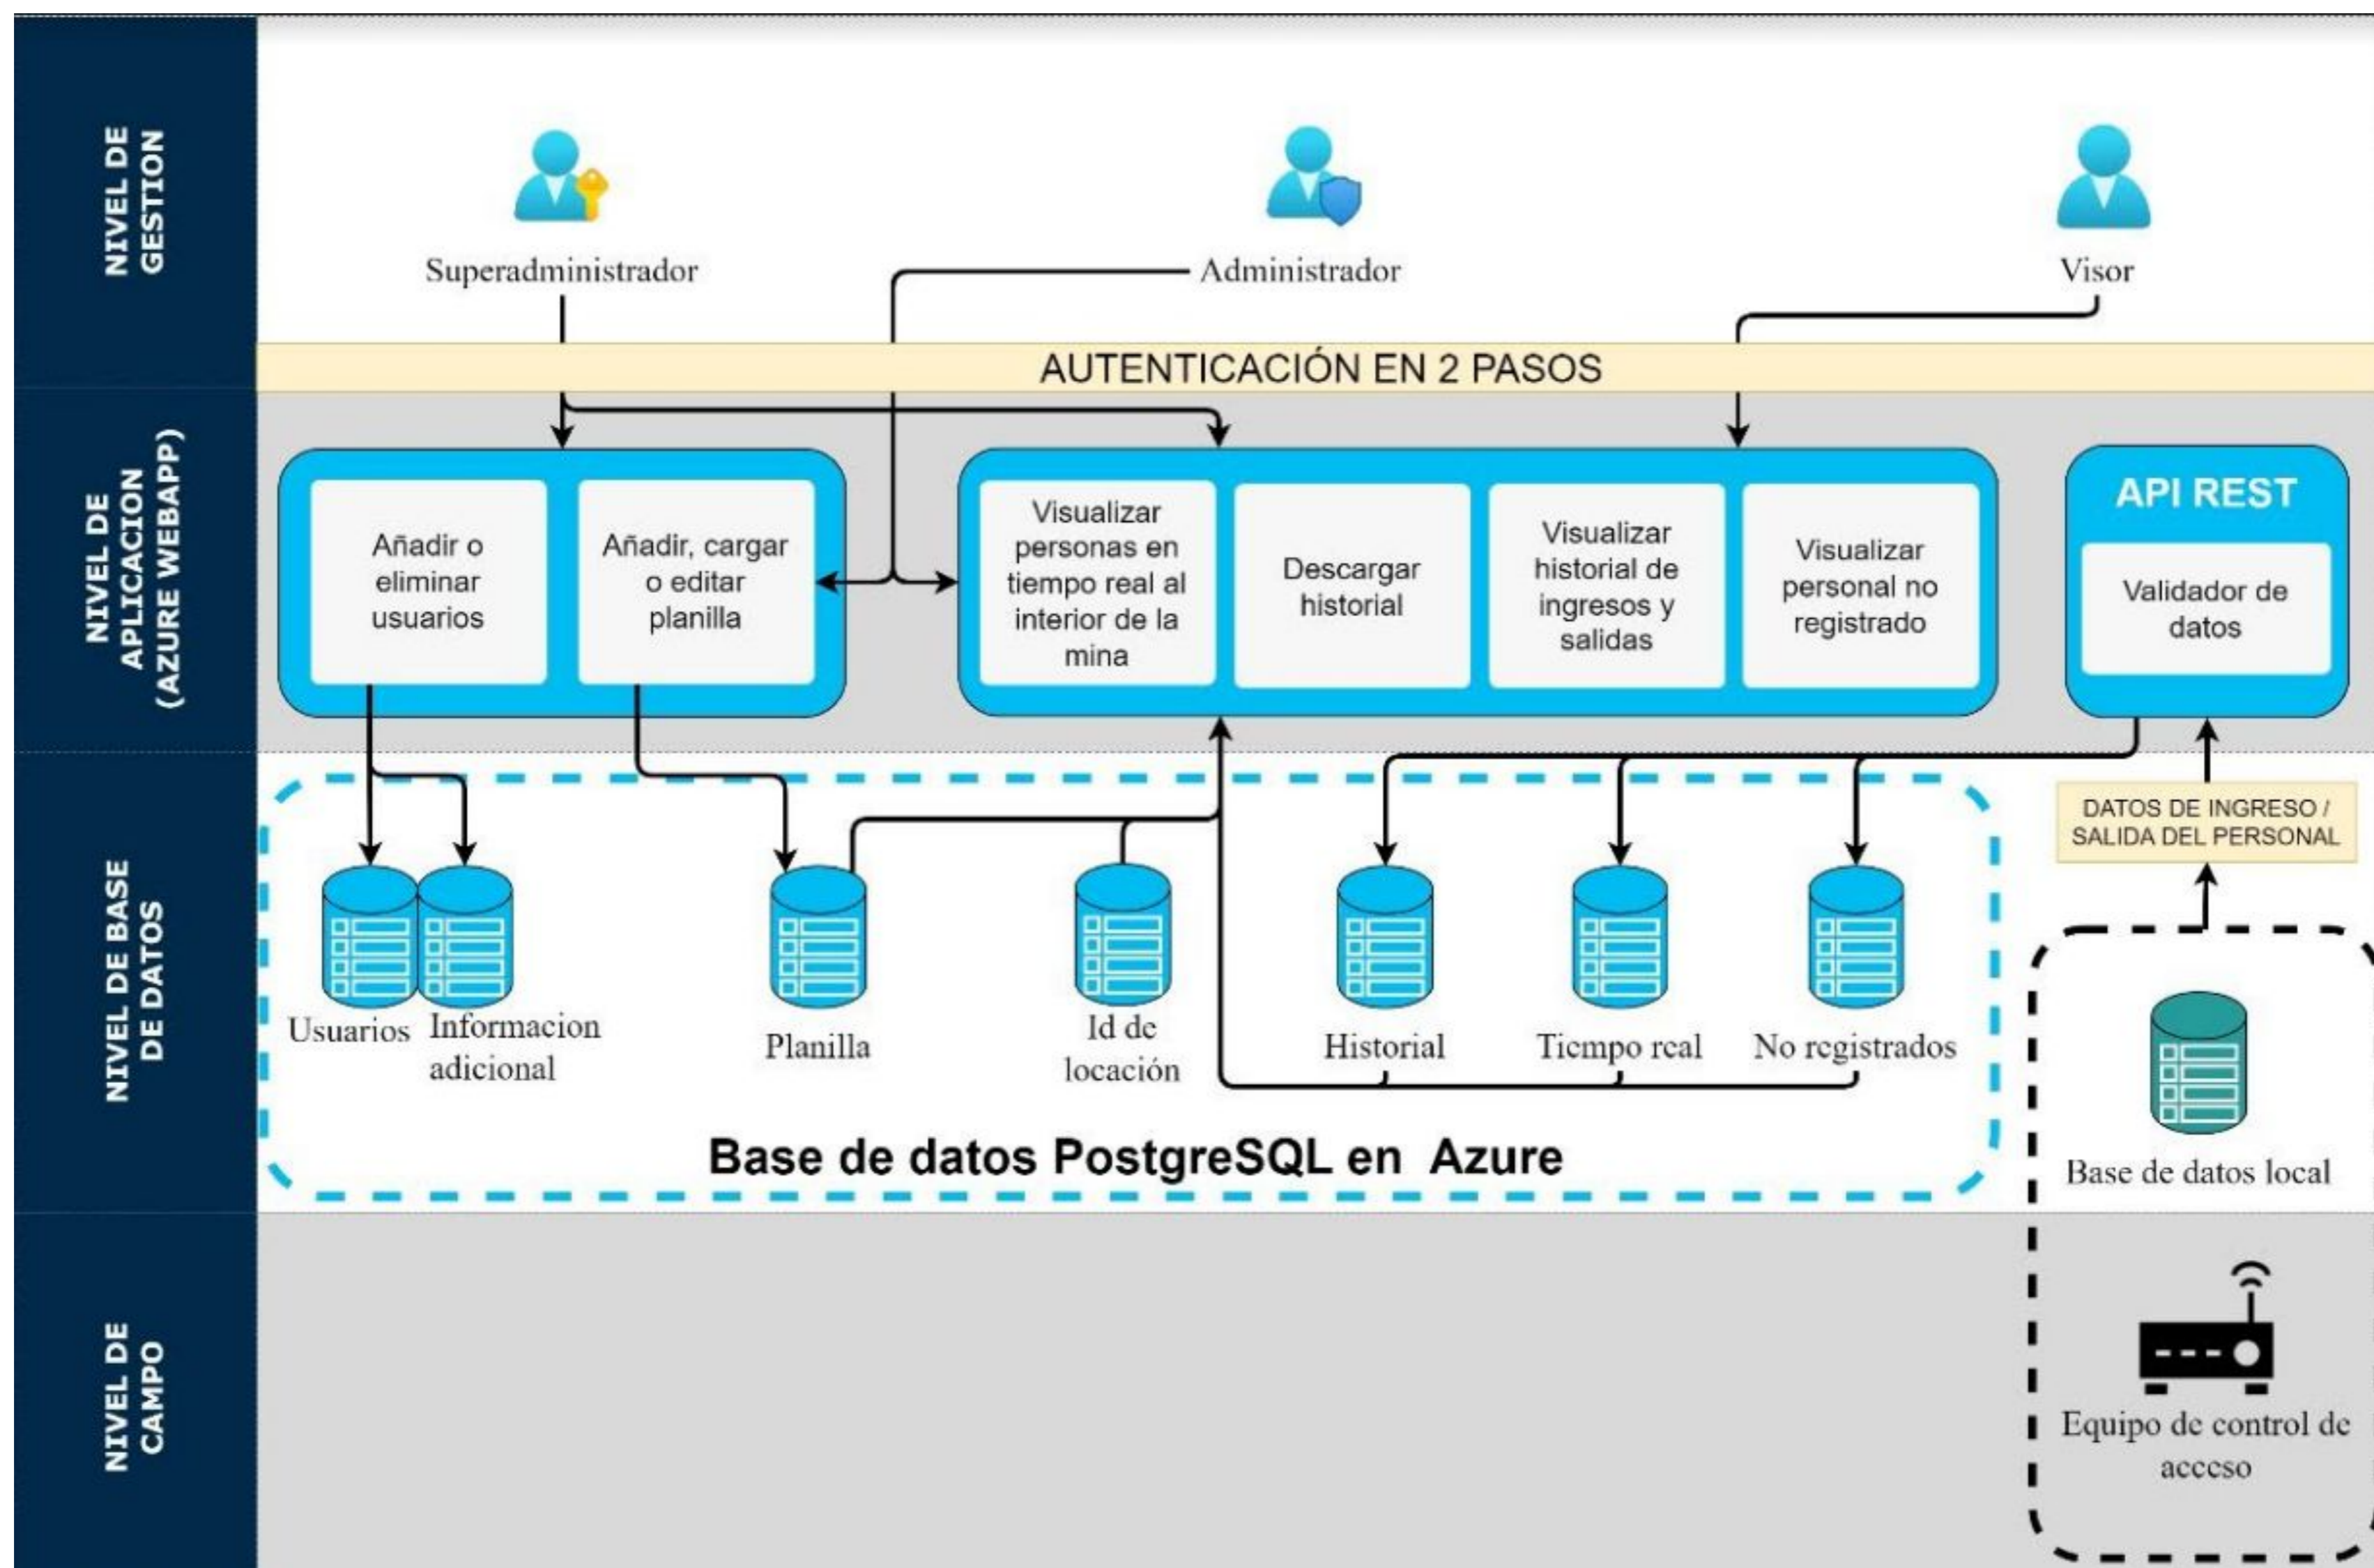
NIVEL DE GESTION

Superadministrador

Administrador

Visor

AUTENTICACIÓN EN 2 PASOS

NIVEL DE APLICACION (AZURE WEBAPP)

Añadir o eliminar usuarios

Añadir, cargar o editar planilla

Visualizar personas en tiempo real al interior de la mina

Descargar historial

Visualizar historial de ingresos y salidas

Visualizar personal no registrado

API REST

Validador de datos

NIVEL DE BASE DE DATOS

Usuarios

Informacion adicional

Planilla

Id de locación

Historial

Tiempo real

No registrados

Base de datos PostgreSQL en Azure

DATOS DE INGRESO / SALIDA DEL PERSONAL

Base de datos local

NIVEL DE CAMPO

Equipo de control de acceso